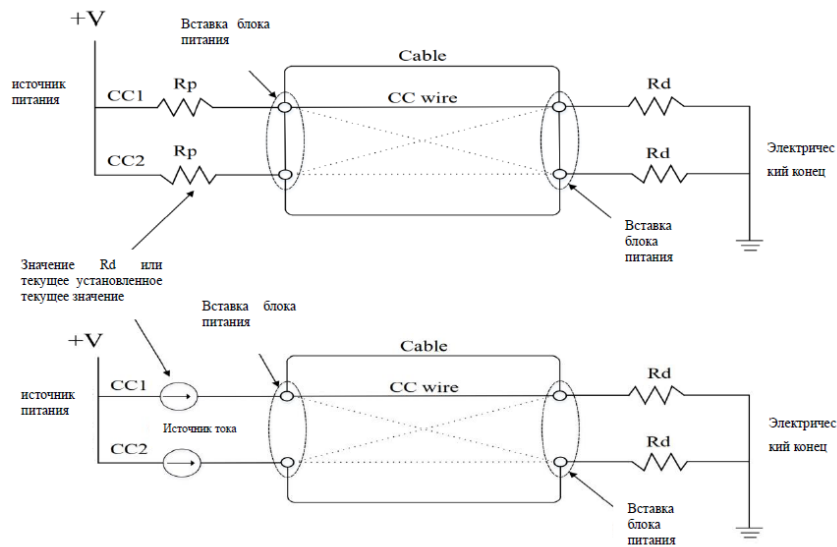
+V

Вставка блока питания

Cable

источник питания

CC1

Rp

CC wire

Rd

CC2

Rp

Rd

Электрический конец

Вставка блока питания

Значение Rd или текущее установленное текущее значение

Вставка блока питания

+V

Cable

источник питания

CC1

CC wire

Rd

Источник тока

Электрический конец

CC2

Rd

Вставка блока питания